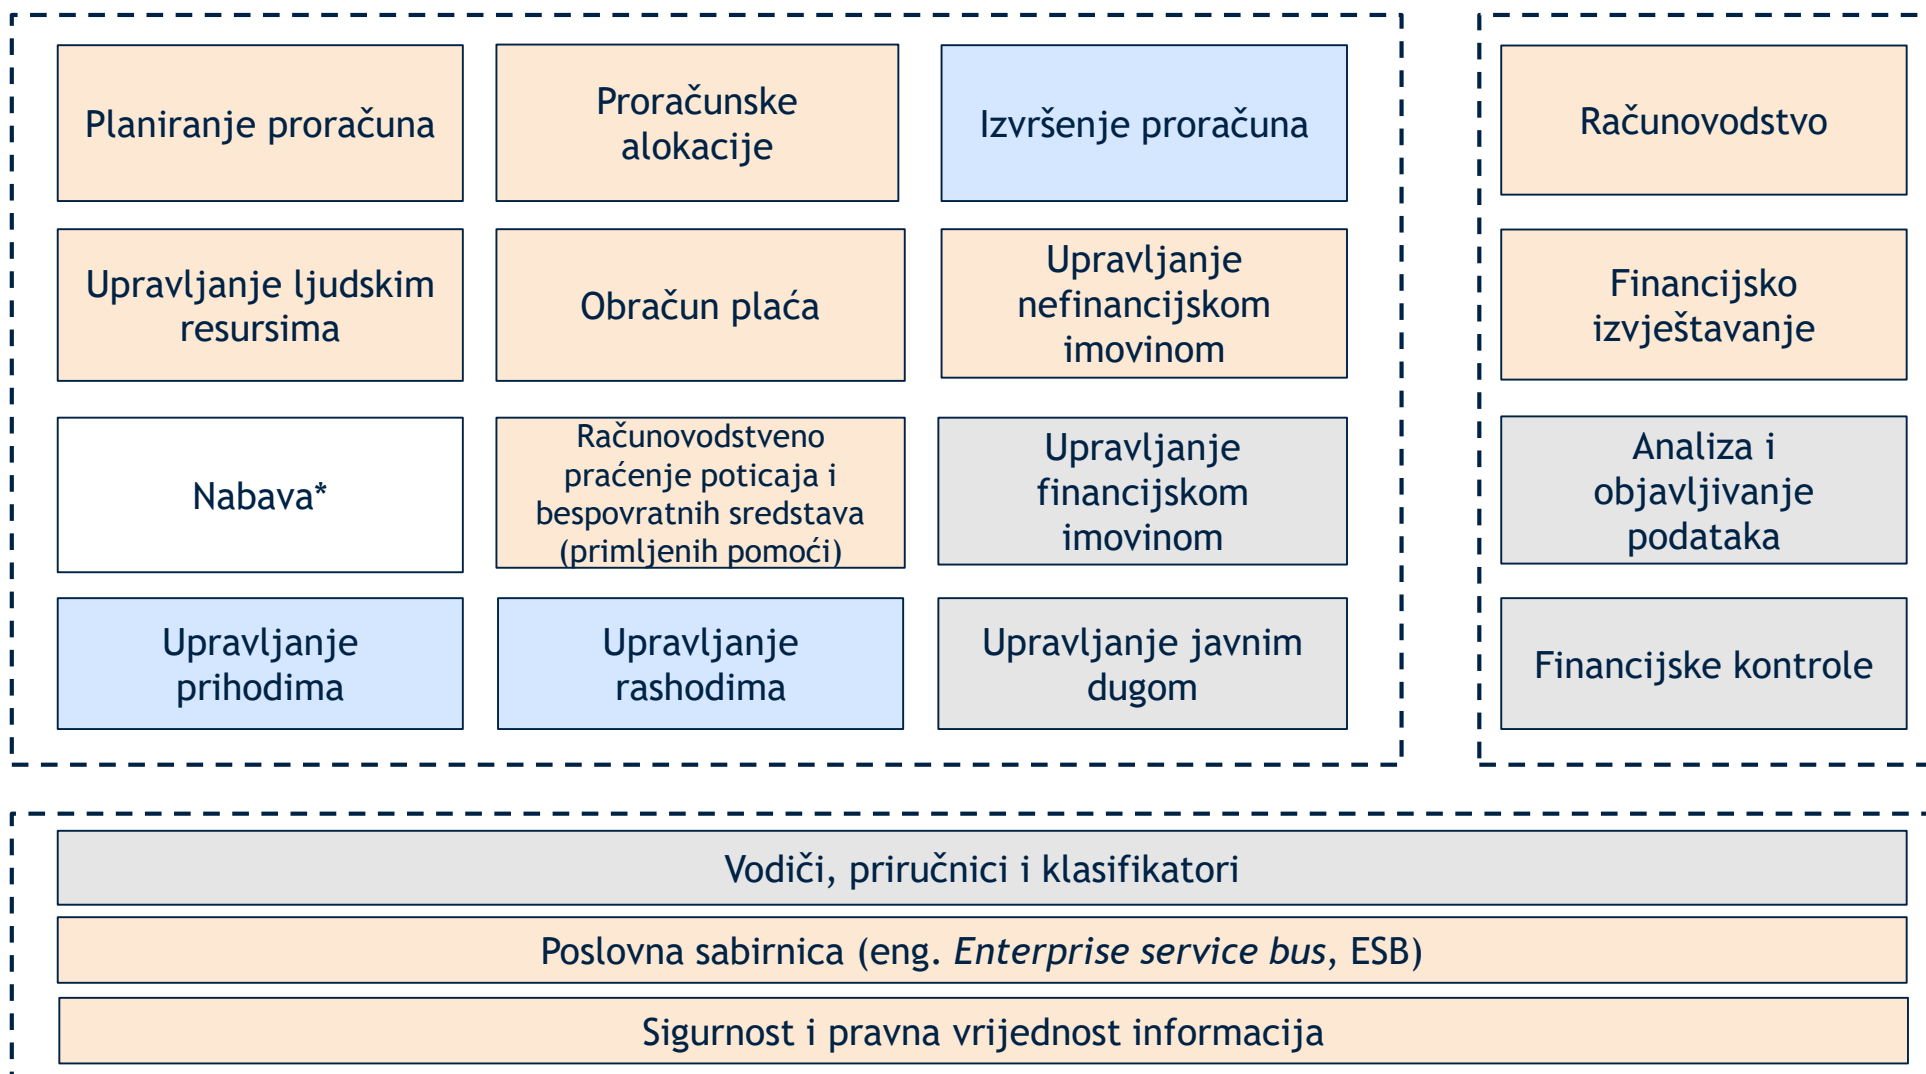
Planiranje proračuna

Proračunske alokacije

Izvršenje proračuna

Računovodstvo

Upravljanje ljudskim resursima

Obračun plaća

Upravljanje nefinancijskom imovinom

Financijsko izvještavanje

Nabava*

Računovodstveno praćenje poticaja i bespovratnih sredstava (primljenih pomoći)

Upravljanje financijskom imovinom

Analiza i objavljivanje podataka

Upravljanje prihodima

Upravljanje rashodima

Upravljanje javnim dugom

Financijske kontrole

Vodiči, priručnici i klasifikatori

Poslovna sabirnica (eng. *Enterprise service bus*, ESB)

Sigurnost i pravna vrijednost informacija